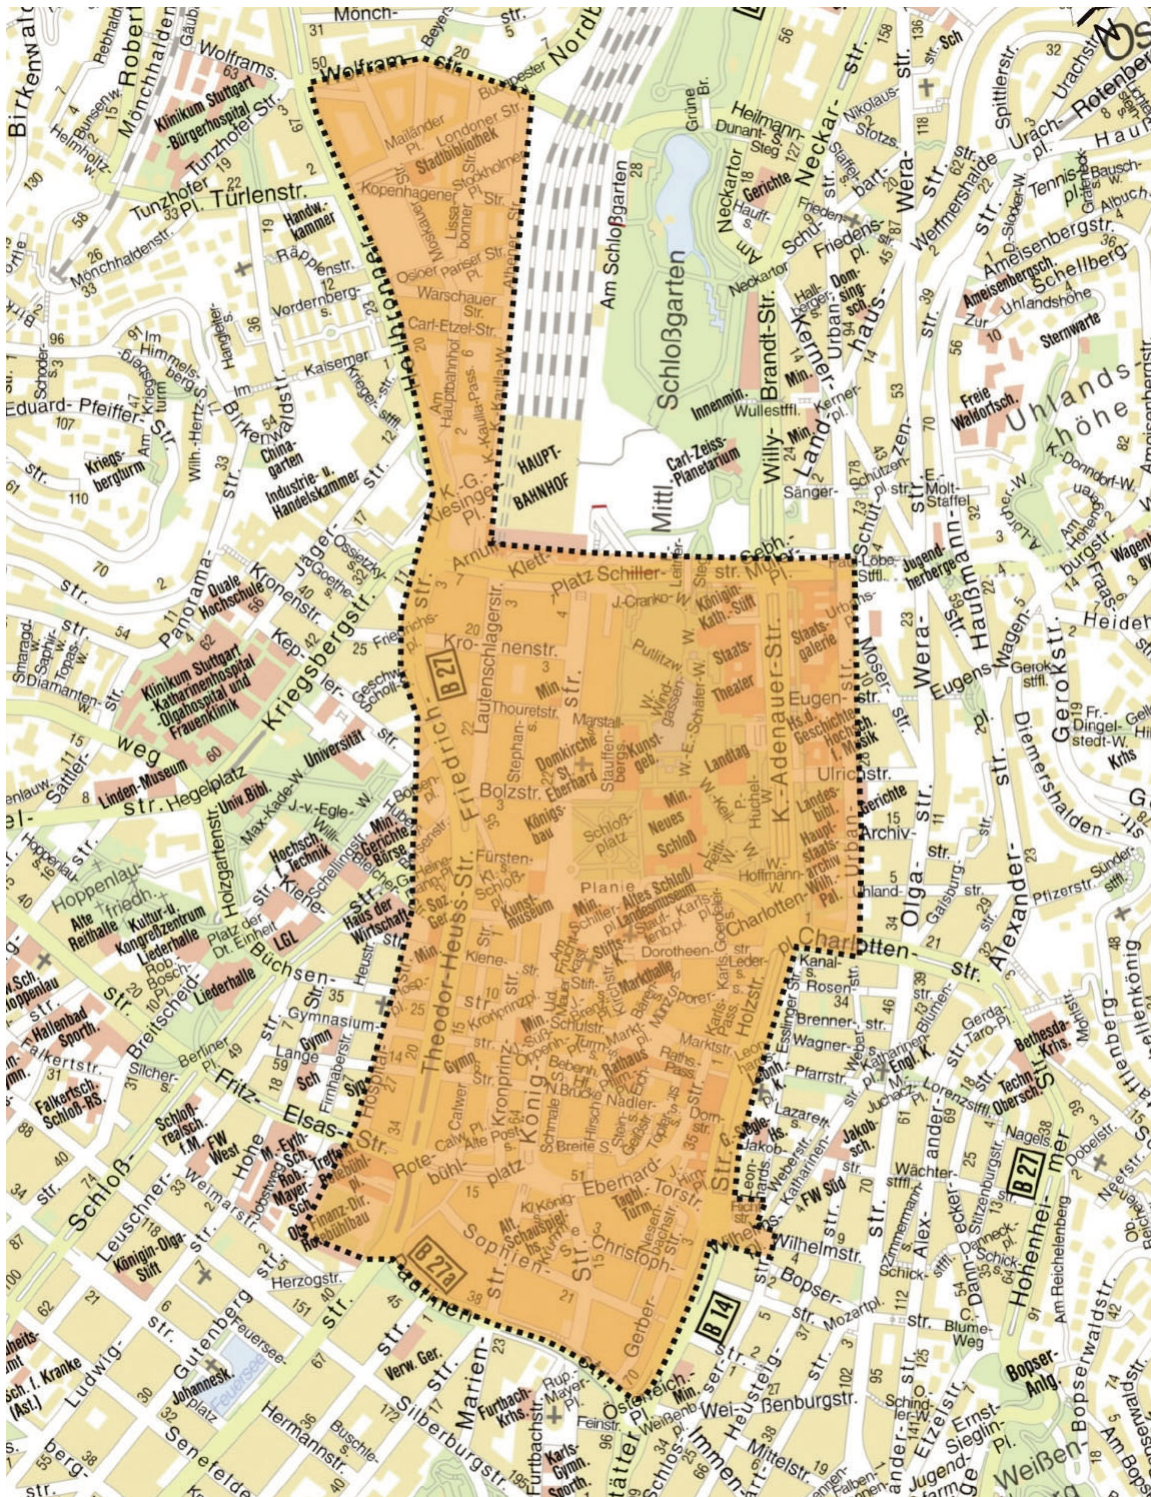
Wolfram-str.
Mailänder Pl.
Londoner Str.
Stadtbibliothek
Kopenhagener Str.
Stockholmer
Lissabonner Str.
Osloer
Pariser Pl.
Warschauer Str.
Carl-Etzel-Str.
Heilbronner
Am Hauptbahnhof
K.-Kaulla-Pass.
K.-G.-Kiesinger-Pl.
HAUPT-BAHNHOF
Am Schloßgarten
Schloßgarten
Neckartor
Willy-Brandt-Str.
Carl-Zeiss-Planetarium
Mittl.
Schiller-Platz
Arnulf-Klett-
Königin-Kath.-Stift
Staatsgalerie
Staats-Theater
Konrad-Adenauer-Str.
Friedrich-str.
Kronenstr.
Lautenschlagerstr.
B 27
Thouretstr.
Stephanstr.
Marstall-
Domkirche St. Eberhard
Kunst-geb.
Landtag
Bolzstr.
Königsbau
Schloßplatz
Neues Schloß
Landesbibl.
Hauptstaatsarchiv
Fürstenstr.
Kunstmuseum
Planie
Altes Schloß/Landesmuseum
Charlotten-
Wilh.-Pal.
Theodor-Heuss-Str.
Kleine-
Dorotheen-
Markthalle
Stifts-K.
Schulstr.
Rathaus
Marktstr.
Holzstr.
Königstr.
Kronprinzstr.
Gymn.
Calwer Str.
Büchsen-
Rotebühl-
Hirsch
Nadler-
Eberhard-
Tagbl.-Turm
Torstr.
Alt. Schauspielhs.
Sophien-
Christoph-
Gerber-
B 27a
Finanz-Dir.
Hospital
B 14
Wilhelmstr.
Bopser-
Olga-
Alexander-
Uhlandshöhe
Hohenheimer
B 27
Feuersee
Johanneskirche
Silberburgstr.
Kriegsbergstr.
Linden-Museum
Hegelplatz
Universität
Liederhalle
Kultur- u. Kongreßzentrum
Haus der Wirtschaft
LGL
Klinikum Stuttgart Bürgerhospital
Klinikum Stuttgart Katharinenhospital Olgahospital und Frauenklinik
Duale Hochschule
Industrie- u. Handelskammer
Handw.-kammer
Türlenstr.
Birkenwaldstr.
Eduard-Pfeiffer-Str.
Kriegsbergturm
Chinagarten
Panorama-str.
Breitscheid-str.
Fritz-Elsas-Str.
Schloß-str.
Hallenbad
Alte Reithalle
Hoppenlau-friedh.
Neckar-str.
Wera-str.
Urban-str.
Eugens-pl.
Gerokstr.
Sternwarte
Freie Waldorfsch.
Jugendherberge
Ulrichstr.
Gerichte
Archivstr.
Staffel
Charlottenstr.
Wagner-str.
Katharinenstr.
Bethesda-Krhs.
Heusteigstr.
Immenhofer-
Österreich. Pl.
Marienstr.
Furtbachstr.
Hermannstr.
Senefelderstr.
Ludwigstr.
Gutenbergstr.
Königin-Olga-Stift
Weißenburgstr.
Mittelstr.